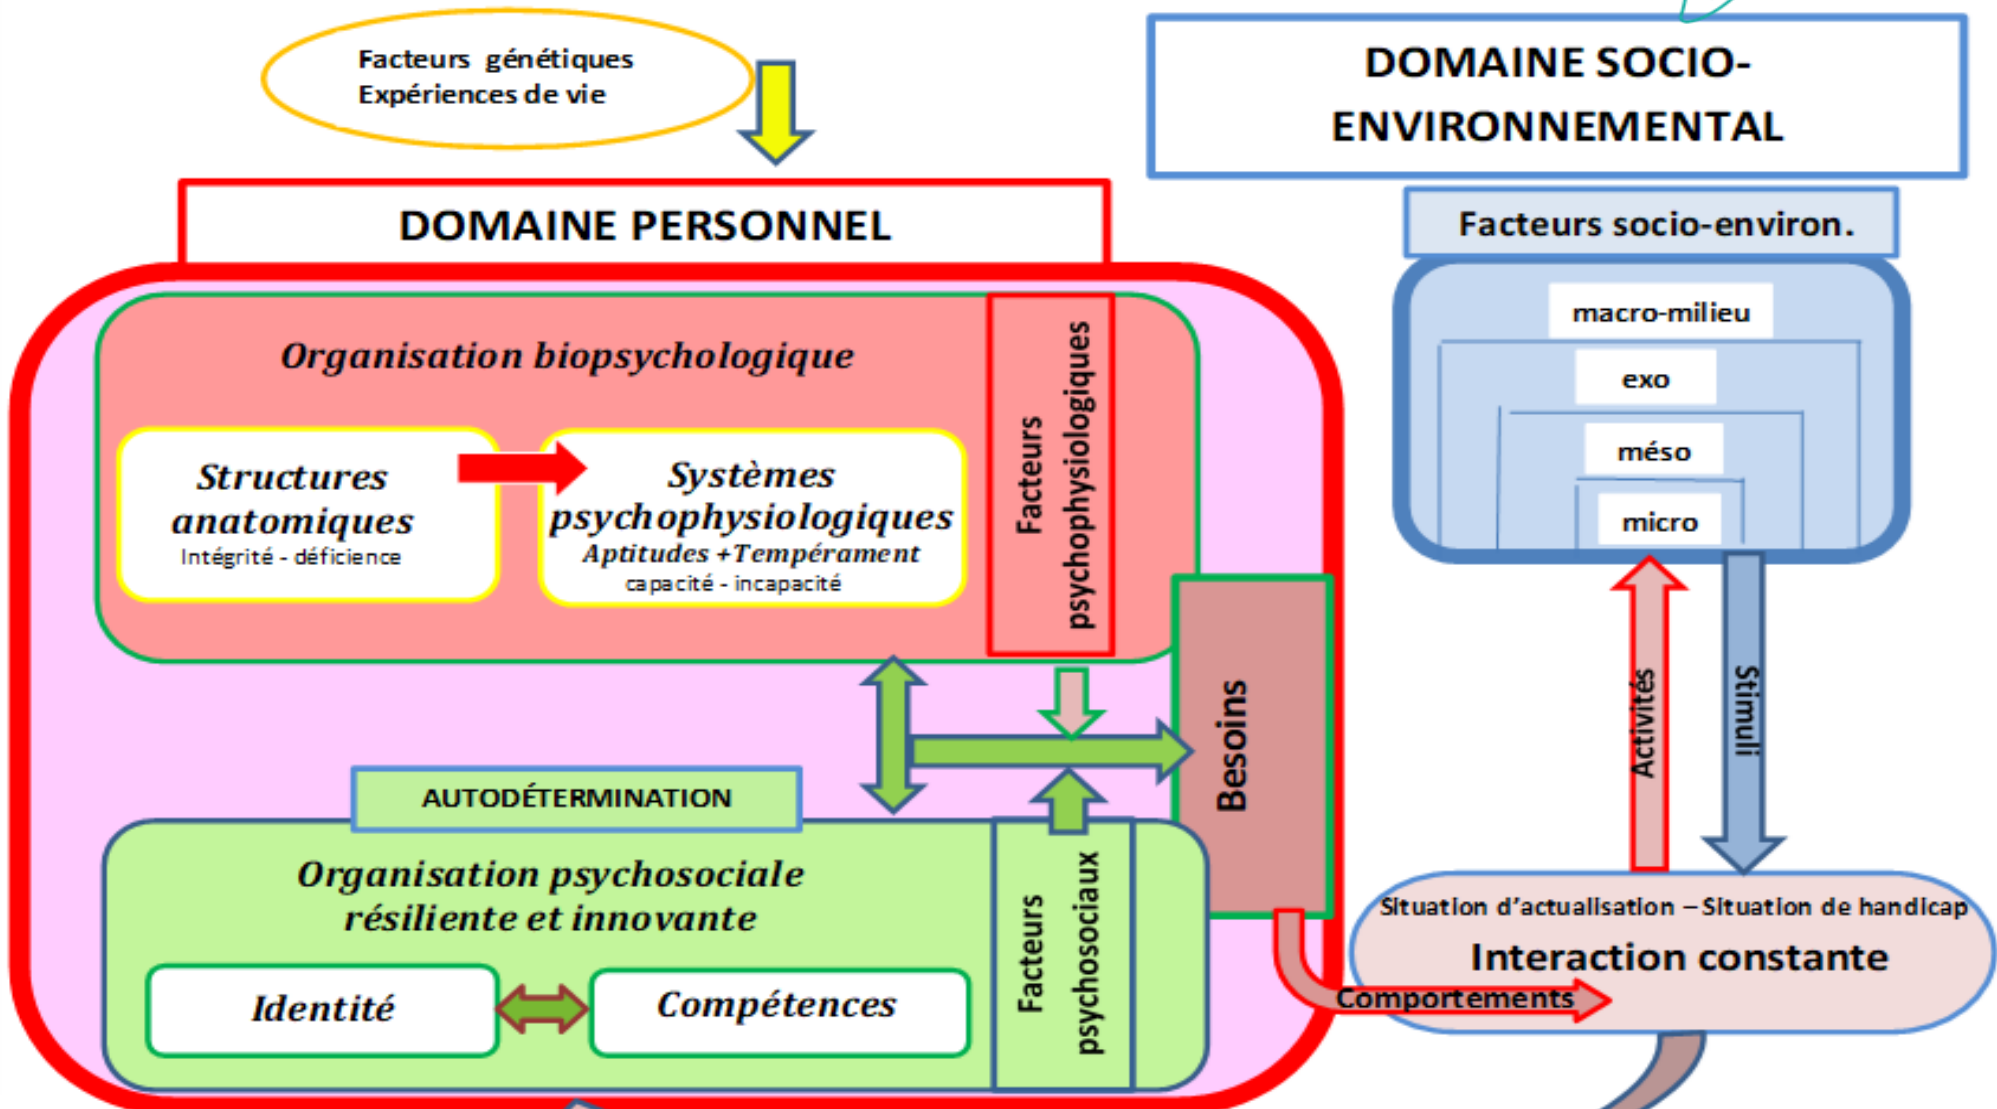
Facteurs génétiques
Expériences de vie

DOMAINE SOCIO-ENVIRONNEMENTAL

DOMAINE PERSONNEL

Facteurs socio-environ.

macro-milieu

exo

méso

micro

Organisation biopsychologique

Structures anatomiques
Intégrité - déficience

Systèmes psychophysiologiques
Aptitudes +Tempérament
capacité - incapacité

Facteurs psychophysiologiques

Besoins

Activités

Stimuli

AUTODÉTERMINATION

Organisation psychosociale résiliente et innovante

Identité

Compétences

Facteurs psychosociaux

Situation d'actualisation – Situation de handicap

Interaction constante

Comportements